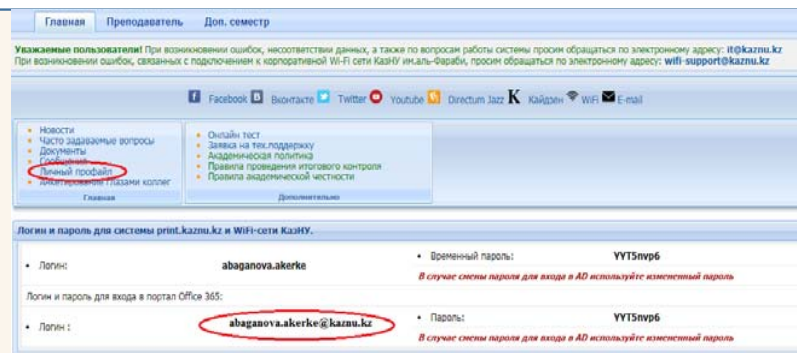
Главная Преподаватель Доп. семестр

Уважаемые пользователи! При возникновении ошибок, несоответствии данных, а также по вопросам работы системы просим обращаться по электронному адресу: it@kaznu.kz
При возникновении ошибок, связанных с подключением к корпоративной Wi-Fi сети КазНУ им.аль-Фараби, просим обращаться по электронному адресу: wifi-support@kaznu.kz

Facebook Вконтакте Twitter Youtube Directum Jazz Кайдзен WiFi E-mail

- Новости
- Часто задаваемые вопросы
- Документы
- Сообщения
- Личный профайл
- Анкетирование глазами коллег

Главная

- Онлайн тест
- Заявка на тех.поддержку
- Академическая политика
- Правила проведения итогового контроля
- Правила академической честности

Дополнительно

Логин и пароль для системы print.kaznu.kz и WiFi-сети КазНУ.

| • Логин: | abaganova.akerke | • Временный пароль: | YYT5nvp6 |
|---|---|---|---|
| | | В случае смены пароля для входа в AD используйте измененный пароль | |

Логин и пароль для входа в портал Office 365:

| • Логин : | abaganova.akerke@kaznu.kz | • Пароль: | YYT5nvp6 |
|---|---|---|---|
| | | В случае смены пароля для входа в AD используйте измененный пароль | |